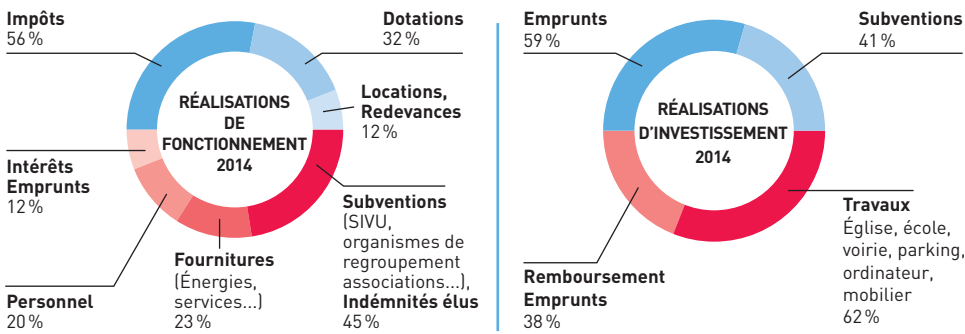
Impôts
56 %

Dotations
32 %

Locations, Redevances
12 %

RÉALISATIONS DE FONCTIONNEMENT 2014

Intérêts Emprunts
12 %

Subventions (SIVU, organismes de regroupement associations...), Indémnités élus
45 %

Fournitures (Énergies, services...)
23 %

Personnel
20 %

Emprunts
59 %

Subventions
41 %

RÉALISATIONS D'INVESTISSEMENT 2014

Travaux
Église, école, voirie, parking, ordinateur, mobilier
62 %

Remboursement Emprunts
38 %